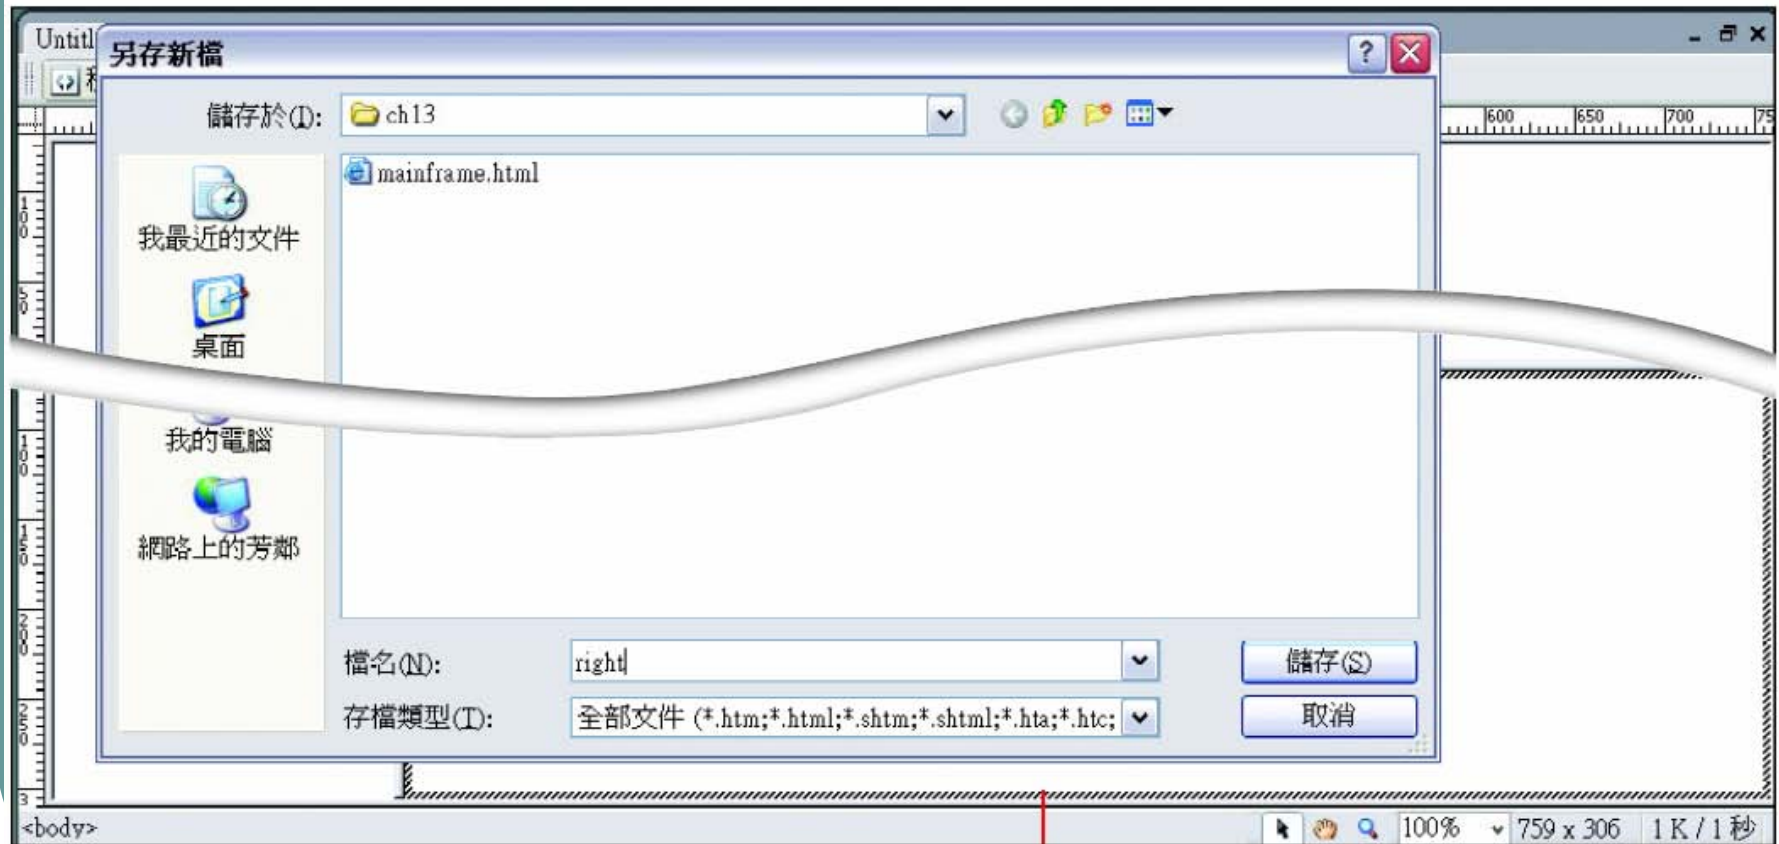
Untitl
另存新檔
儲存於(I): ch13
600 650 700
mainframe.html
我最近的文件
桌面
我的電腦
網路上的芳鄰
檔名(N): right
存檔類型(T): 全部文件 (*.htm;*.html;*.shtm;*.shtml;*.hta;*.htc;
儲存(S)
取消
<body>
100%
759 x 306
1 K / 1 秒